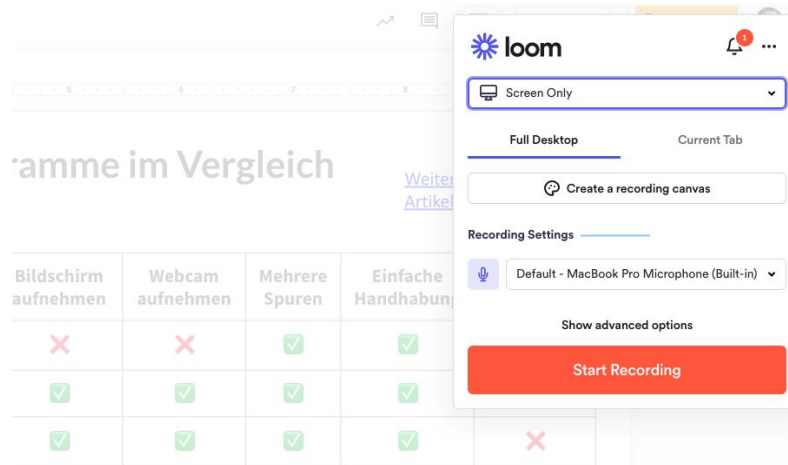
5 6 7 8

ramme im Vergleich

Weiter
Artikel

| Bildschirm aufnehmen | Webcam aufnehmen | Mehrere Spuren | Einfache Handhabung |
|---|---|---|---|
| ❌ | ❌ | ✅ | ✅ |
| ✅ | ✅ | ✅ | ✅ |
| ✅ | ✅ | ✅ | ✅ |

❌

loom

1

Screen Only

Full Desktop

Current Tab

Create a recording canvas

Recording Settings

Default - MacBook Pro Microphone (Built-in)

Show advanced options

Start Recording